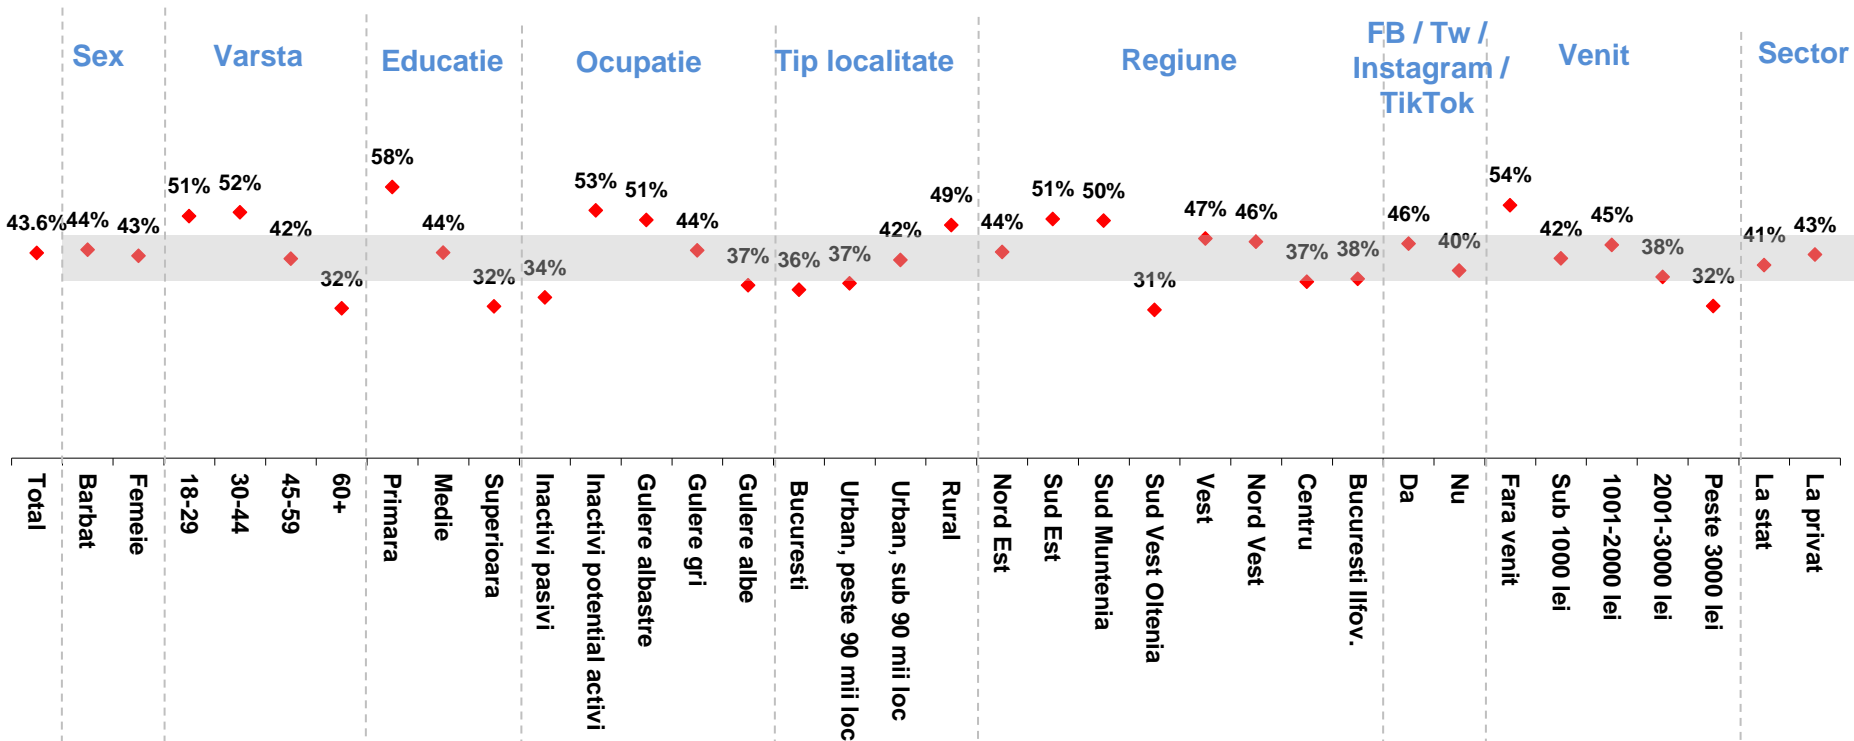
Sex | Varsta | Educatie | Ocupatie | Tip localitate | Regiune | FB / Tw / Instagram / TikTok | Venit | Sector

| Total | Barbat | Femeie | 18-29 | 30-44 | 45-59 | 60+ | Primara | Medie | Superioara | Inactivi pasivi | Inactivi potential activi | Gulere albastre | Gulere gri | Gulere albe | Bucuresti | Urban, peste 90 mii loc | Urban, sub 90 mii loc | Rural | Nord Est | Sud Est | Sud Muntenia | Sud Vest Oltenia | Vest | Nord Vest | Centru | Bucuresti Ilfov. | Da | Nu | Fara venit | Sub 1000 lei | 1001-2000 lei | 2001-3000 lei | Peste 3000 lei | La stat | La privat |
|---|---|---|---|---|---|---|---|---|---|---|---|---|---|---|---|---|---|---|---|---|---|---|---|---|---|---|---|---|---|---|---|---|---|---|---|
| 43.6% | 44% | 43% | 51% | 52% | 42% | 32% | 58% | 44% | 32% | 34% | 53% | 51% | 44% | 37% | 36% | 37% | 42% | 49% | 44% | 51% | 50% | 31% | 47% | 46% | 37% | 38% | 46% | 40% | 54% | 42% | 45% | 38% | 32% | 41% | 43% |